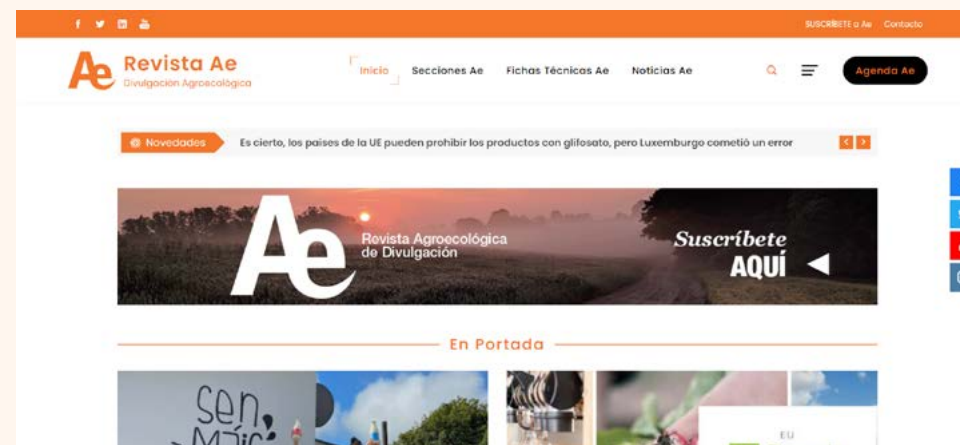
SUSCRÍBETE a Ae Contacto

Ae Revista Ae
Divulgación Agroecológica

Inicio Secciones Ae Fichas Técnicas Ae Noticias Ae

Agenda Ae

Novedades Es cierto, los países de la UE pueden prohibir los productos con glifosato, pero Luxemburgo cometió un error

Ae Revista Agroecológica de Divulgación

Suscríbete AQUÍ

En Portada

Sen, Mais

EU